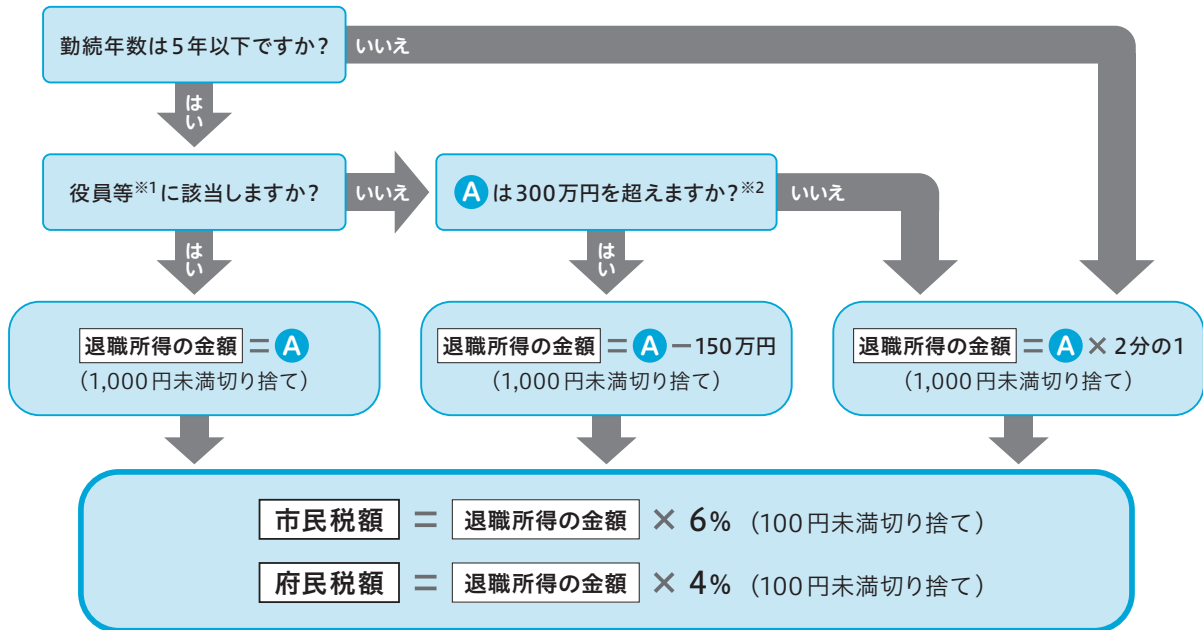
勤続年数は5年以下ですか？

いいえ

はい

役員等※1に該当しますか？

いいえ

A は300万円を超えますか？※2

いいえ

はい

はい

退職所得の金額 ＝ A
（1,000円未満切り捨て）

退職所得の金額 ＝ A －150万円
（1,000円未満切り捨て）

退職所得の金額 ＝ A × 2分の1
（1,000円未満切り捨て）

市民税額 ＝ 退職所得の金額 × 6%（100円未満切り捨て）

府民税額 ＝ 退職所得の金額 × 4%（100円未満切り捨て）